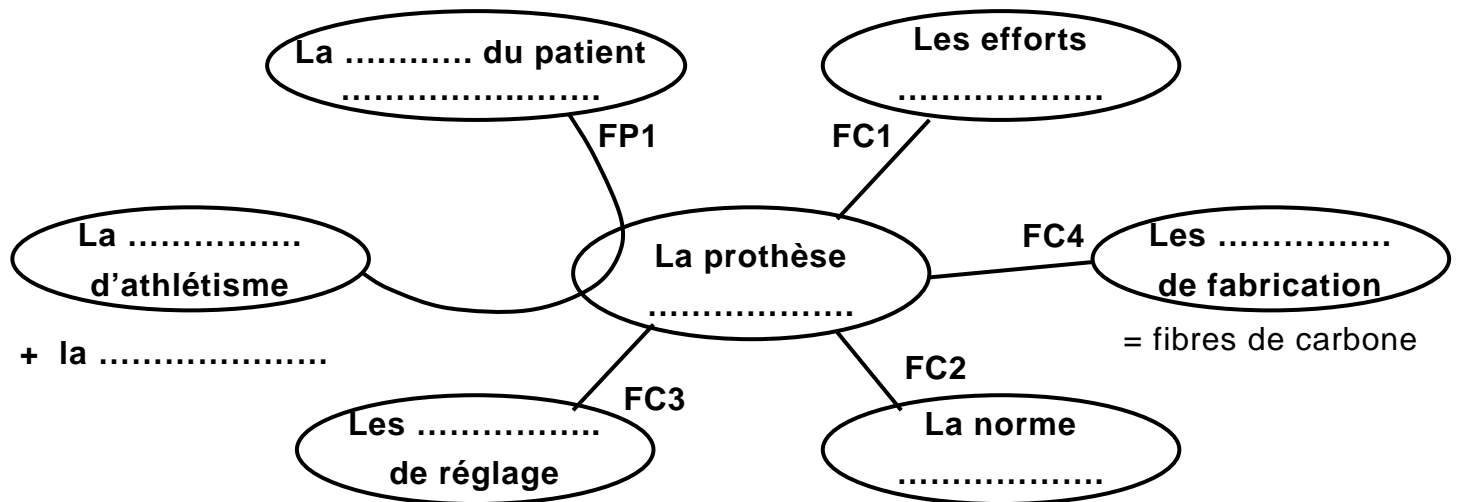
La ………… du patient
……………………

Les efforts
………………

FP1

FC1

La ……………
d'athlétisme

+ la …………………

La prothèse
………………

FC4

Les ……………
de fabrication

= fibres de carbone

FC3

FC2

Les …………….
de réglage

La norme
………………